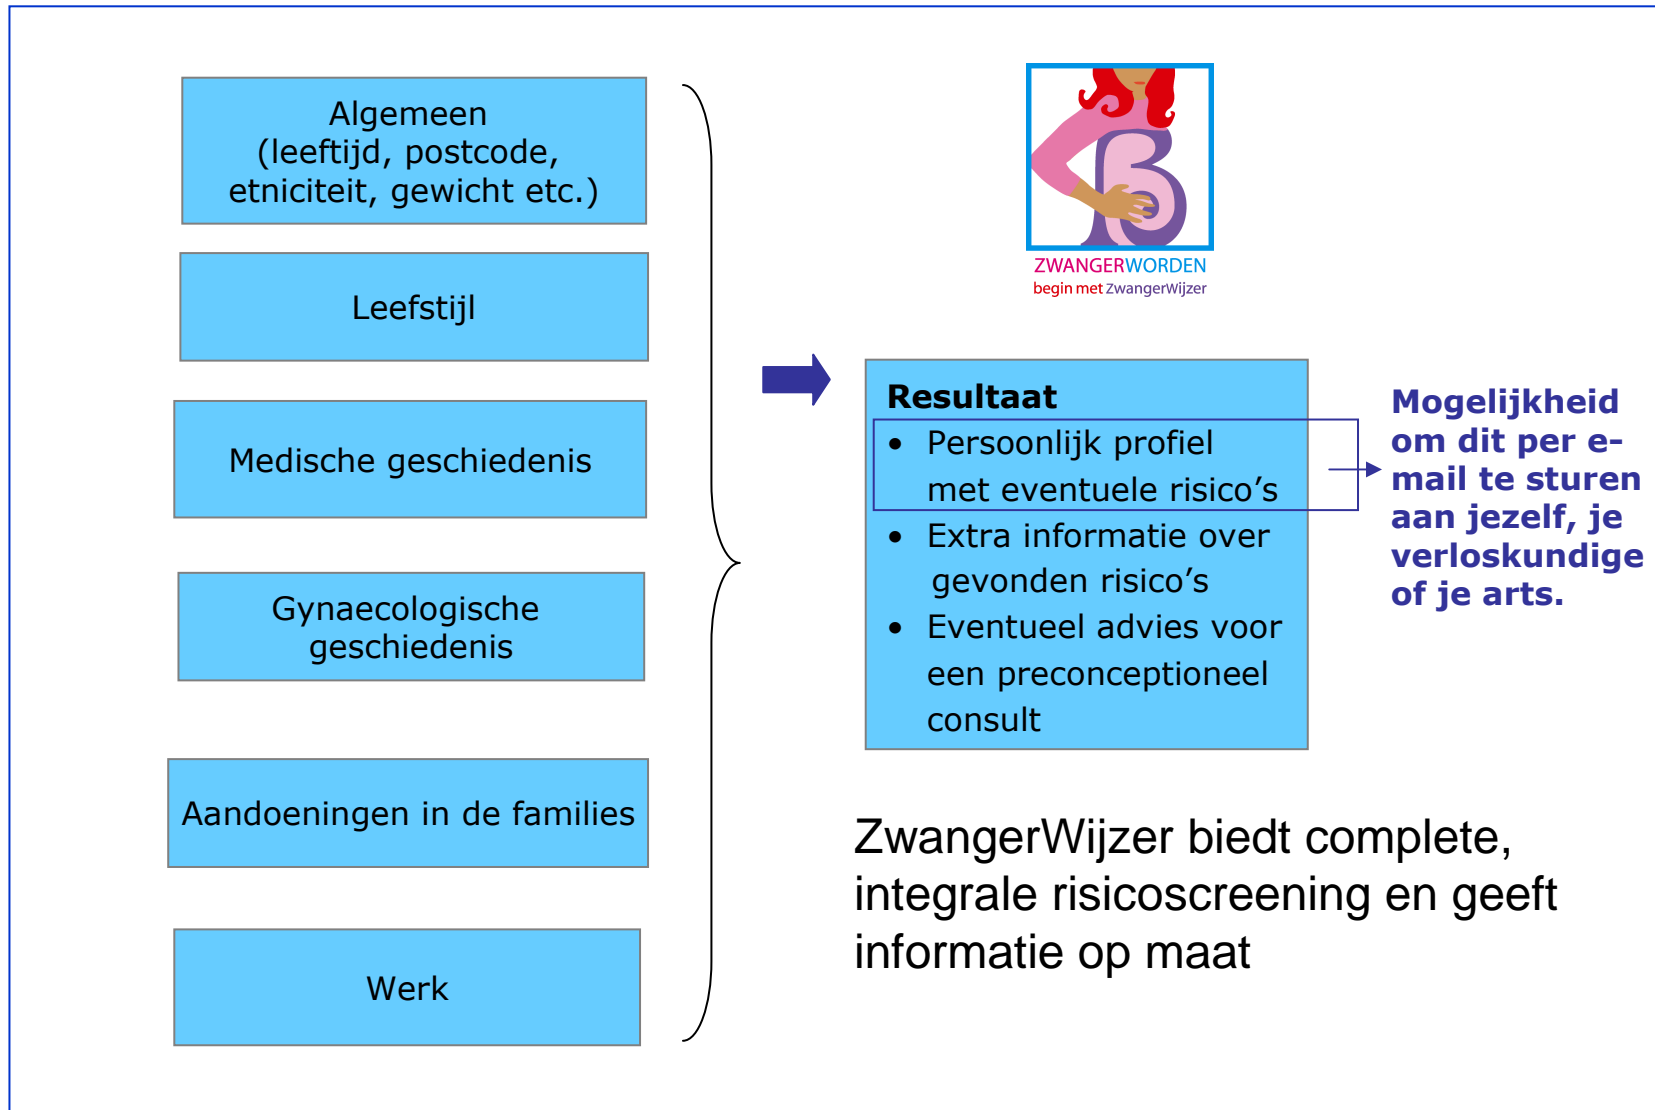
Algemeen
(leeftijd, postcode, etniciteit, gewicht etc.)

Leefstijl

Medische geschiedenis

Gynaecologische geschiedenis

Aandoeningen in de families

Werk

ZWANGERWORDEN
begin met ZwangerWijzer

Resultaat
- Persoonlijk profiel met eventuele risico's
- Extra informatie over gevonden risico's
- Eventueel advies voor een preconceptioneel consult

Mogelijkheid om dit per e-mail te sturen aan jezelf, je verloskundige of je arts.

ZwangerWijzer biedt complete, integrale risicoscreening en geeft informatie op maat